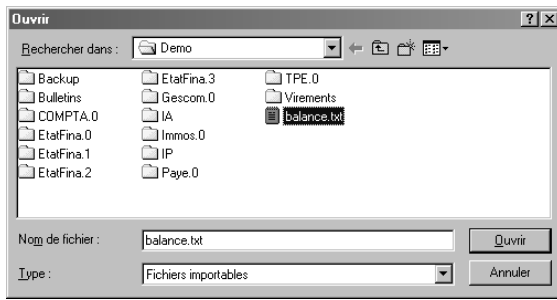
Ouvrir

?

X

Rechercher dans :

Demo

Backup

Bulletins

COMPTA.0

EtatFina.0

EtatFina.1

EtatFina.2

EtatFina.3

Gescom.0

IA

Immos.0

IP

Paye.0

TPE.0

Virements

balance.txt

Nom de fichier :

balance.txt

Ouvrir

Type :

Fichiers importables

Annuler